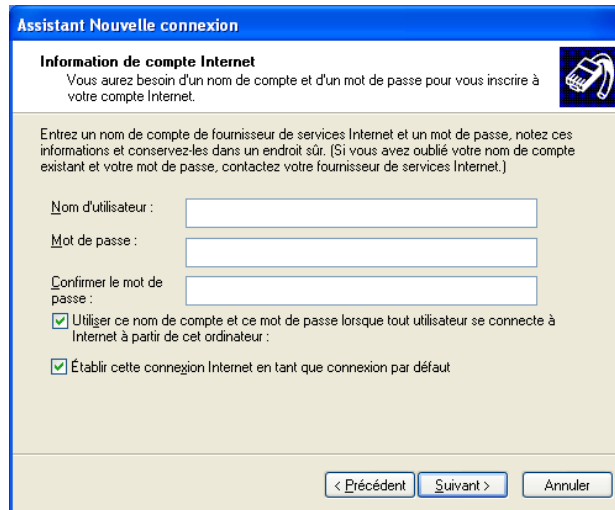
Assistant Nouvelle connexion

Information de compte Internet
Vous aurez besoin d'un nom de compte et d'un mot de passe pour vous inscrire à votre compte Internet.

Entrez un nom de compte de fournisseur de services Internet et un mot de passe, notez ces informations et conservez-les dans un endroit sûr. (Si vous avez oublié votre nom de compte existant et votre mot de passe, contactez votre fournisseur de services Internet.)

Nom d'utilisateur :

Mot de passe :

Confirmer le mot de passe :

Utiliser ce nom de compte et ce mot de passe lorsque tout utilisateur se connecte à Internet à partir de cet ordinateur :

Établir cette connexion Internet en tant que connexion par défaut

< Précédent | Suivant > | Annuler